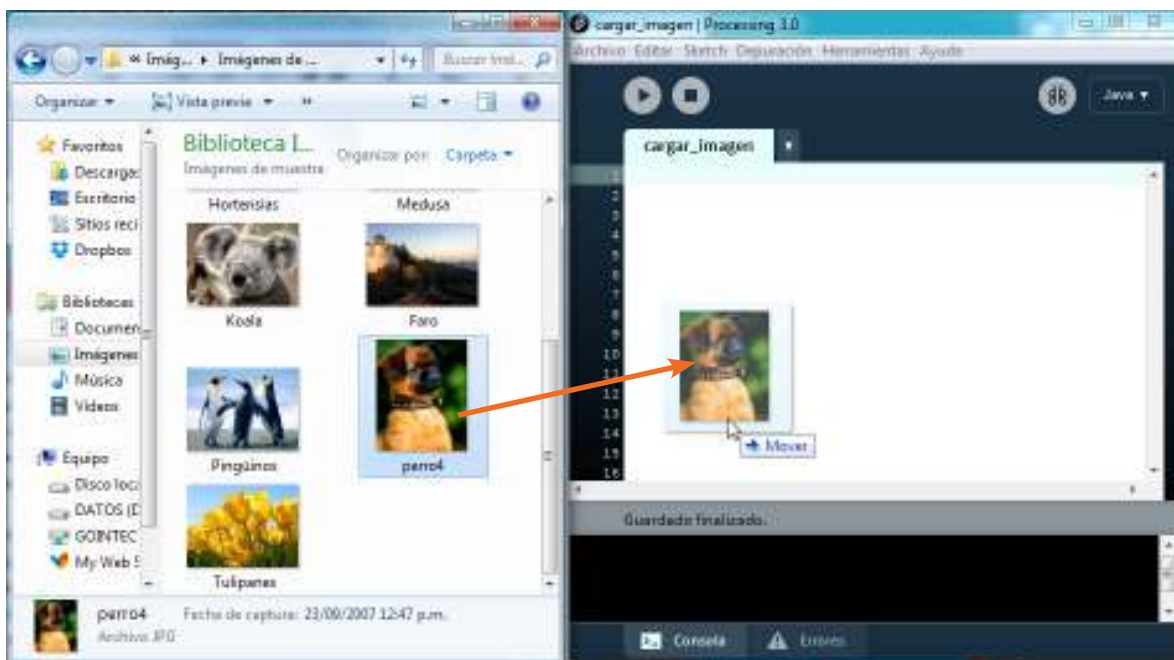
« Imág... ▸ Imágenes de ...
Buscar Imá...
Organizar ▾
Vista previa ▾
»
Favoritos
Descargas
Escritorio
Sitios reci
Dropbox
Bibliotecas
Documen
Imágenes
Música
Videos
Equipo
Disco loc
DATOS (D
GOINTEC
My Web S
Biblioteca I...
Imágenes de muestra
Organizar por: Carpeta ▾
Hortensias
Medusa
Koala
Faro
Pingüinos
perro4
Tulipanes
perro4
Archivo JPG
Fecha de captura: 23/09/2007 12:47 p.m.

cargar_imagen | Processing 3.0
Archivo Editar Sketch Depuración Herramientas Ayuda
Java ▾
cargar_imagen
1
2
3
4
5
6
7
8
9
10
11
12
13
14
15
16
+ Mover
Guardado finalizado.
Consola
Errores